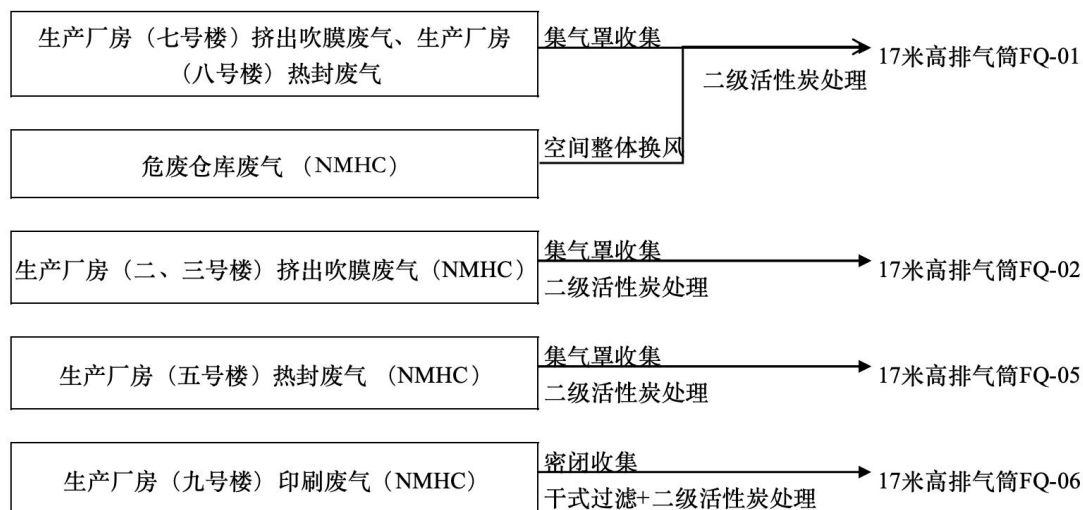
生产厂房（七号楼）挤出吹膜废气、生产厂房（八号楼）热封废气

集气罩收集

17米高排气筒FQ-01

二级活性炭处理

危废仓库废气 （NMHC）

空间整体换风

生产厂房（二、三号楼）挤出吹膜废气（NMHC）

集气罩收集

二级活性炭处理

17米高排气筒FQ-02

生产厂房（五号楼）热封废气 （NMHC）

集气罩收集

二级活性炭处理

17米高排气筒FQ-05

生产厂房（九号楼）印刷废气（NMHC）

密闭收集

干式过滤+二级活性炭处理

17米高排气筒FQ-06